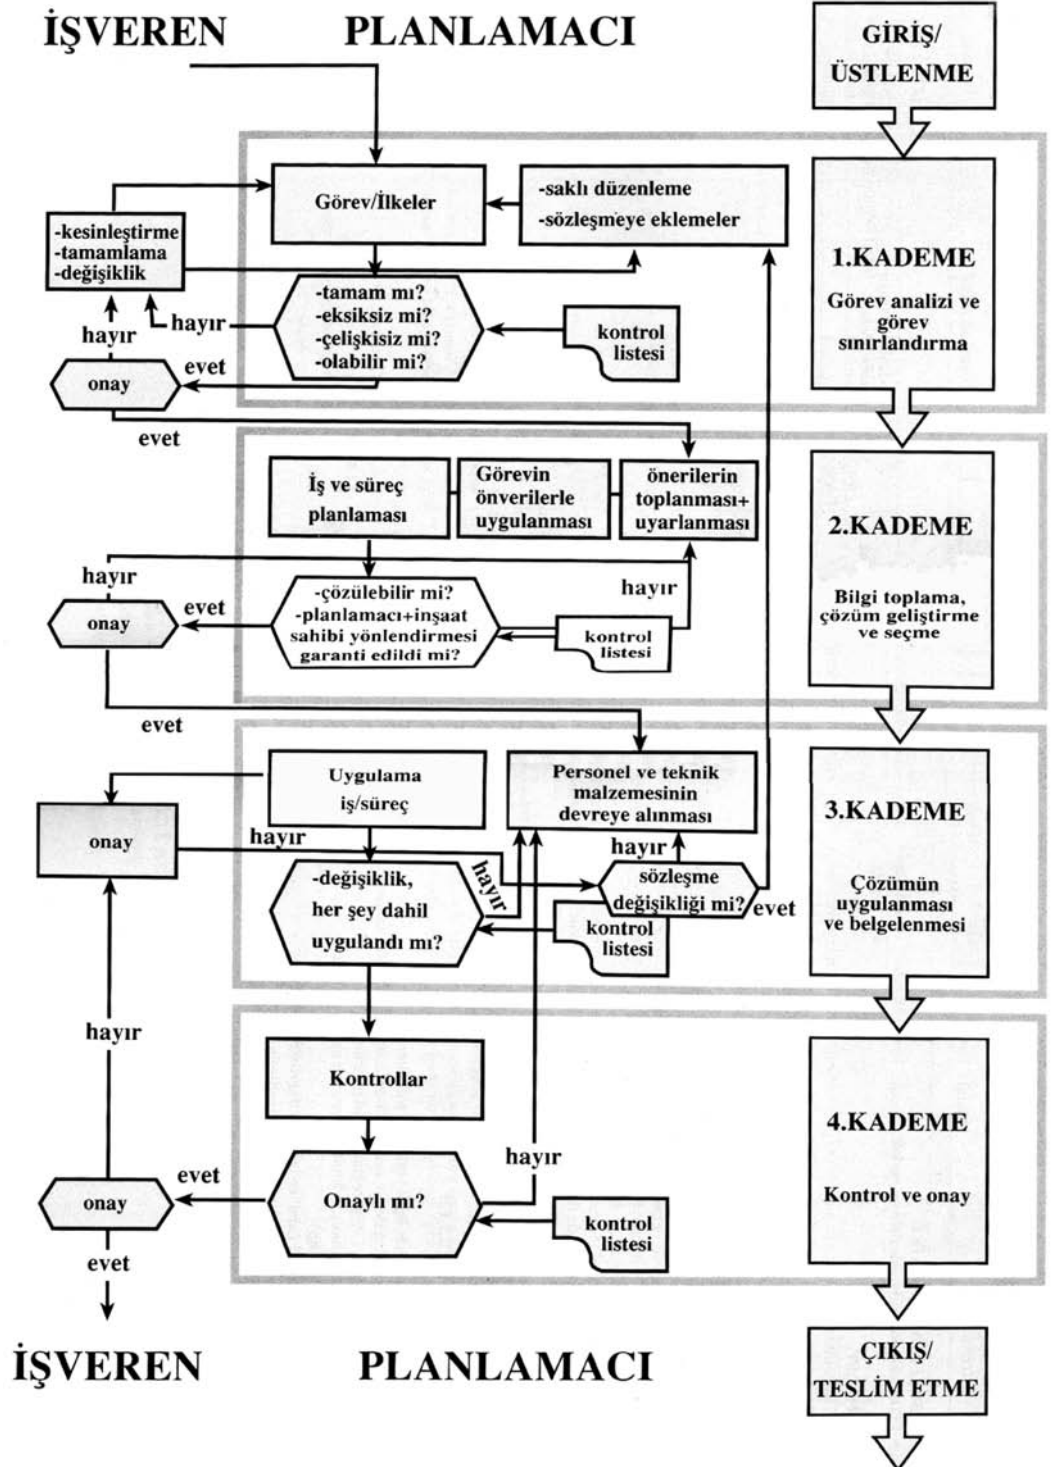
İŞVEREN PLANLAMACI

GİRİŞ/ ÜSTLENME

Görev/İlkeler

-saklı düzenleme
-sözleşmeye eklemeler

-kesinleştirme
-tamamlama
-değişiklik

-tamam mı?
-eksiksiz mi?
-çelişkisiz mi?
-olabilir mi?

hayır
hayır

kontrol listesi

onay
evet
evet

1.KADEME
Görev analizi ve görev sınırlandırma

İş ve süreç planlaması

Görevin önverilerle uygulanması

önerilerin toplanması+ uyarlanması

hayır

-çözülebilir mi?
-planlamacı+inşaat sahibi yönlendirmesi garanti edildi mi?

hayır
onay
evet

kontrol listesi

evet

2.KADEME
Bilgi toplama, çözüm geliştirme ve seçme

Uygulama iş/süreç

Personel ve teknik malzemesinin devreye alınması

onay
hayır

-değişiklik, her şey dahil uygulandı mı?

hayır
hayır

sözleşme değişikliği mi?
evet

kontrol listesi

3.KADEME
Çözümün uygulanması ve belgelenmesi

hayır

Kontrollar

Onaylı mı?

hayır

onay
evet

kontrol listesi

evet

4.KADEME
Kontrol ve onay

İŞVEREN PLANLAMACI

ÇIKIŞ/ TESLİM ETME